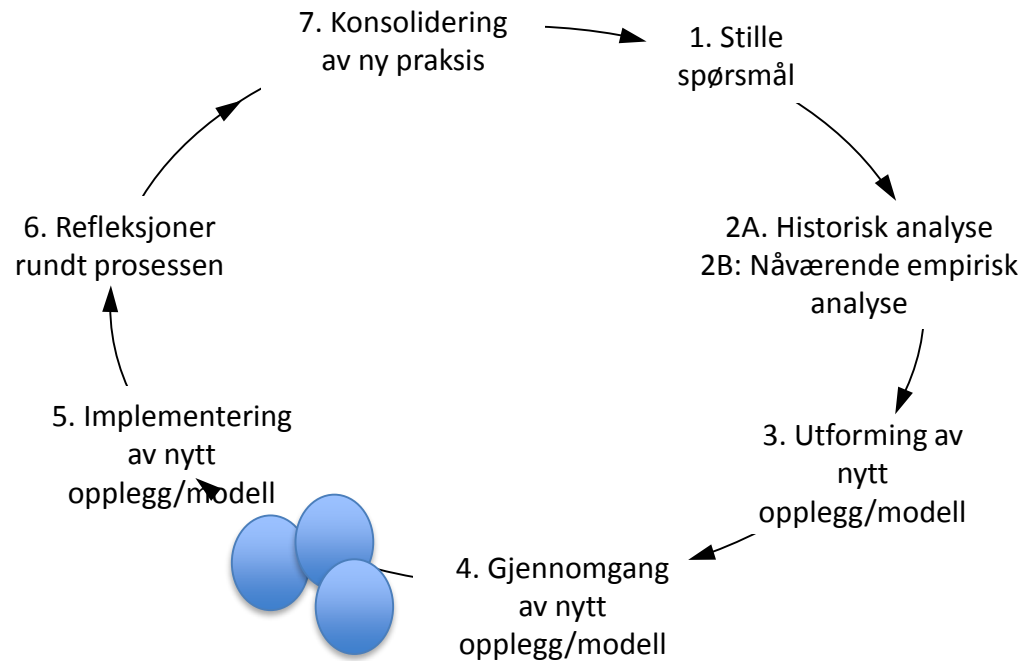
7. Konsolidering av ny praksis

1. Stille spørsmål

2A. Historisk analyse
2B: Nåværende empirisk analyse

3. Utforming av nytt opplegg/modell

4. Gjennomgang av nytt opplegg/modell

5. Implementering av nytt opplegg/modell

6. Refleksjoner rundt prosessen